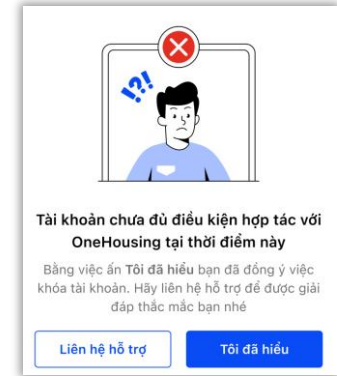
!?!

Tài khoản chưa đủ điều kiện hợp tác với OneHousing tại thời điểm này

Bằng việc ấn **Tôi đã hiểu** bạn đã đồng ý việc khóa tài khoản. Hãy liên hệ hỗ trợ để được giải đáp thắc mắc bạn nhé

Liên hệ hỗ trợ

Tôi đã hiểu